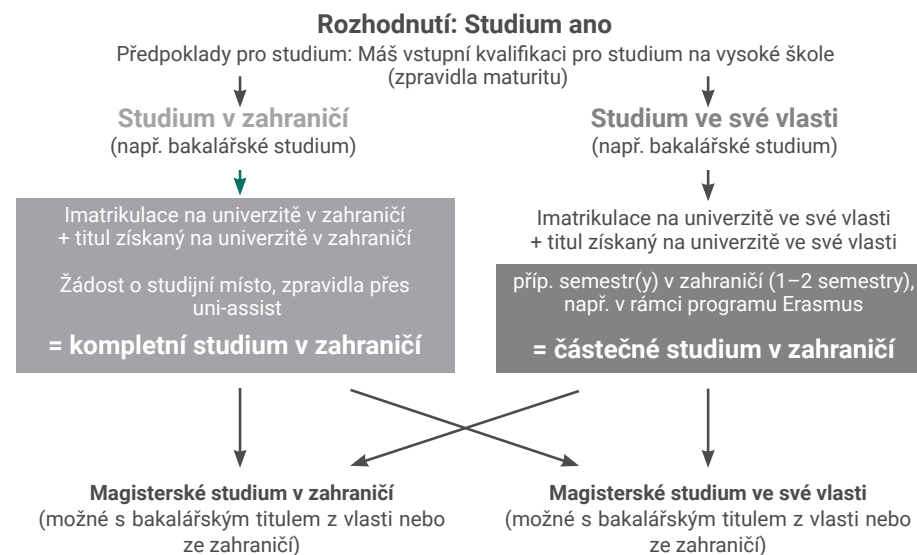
Rozhodnutí: Studium ano

Předpoklady pro studium: Máš vstupní kvalifikaci pro studium na vysoké škole (zpravidla maturitu)

Studium v zahraničí
(např. bakalářské studium)

Imatrikulace na univerzitě v zahraničí + titul získaný na univerzitě v zahraničí

Žádost o studijní místo, zpravidla přes uni-assist

= kompletní studium v zahraničí

Studium ve své vlasti
(např. bakalářské studium)

Imatrikulace na univerzitě ve své vlasti + titul získaný na univerzitě ve své vlasti

příp. semestr(y) v zahraničí (1–2 semestry), např. v rámci programu Erasmus

= částečné studium v zahraničí

Magisterské studium v zahraničí
(možné s bakalářským titulem z vlasti nebo ze zahraničí)

Magisterské studium ve své vlasti
(možné s bakalářským titulem z vlasti nebo ze zahraničí)